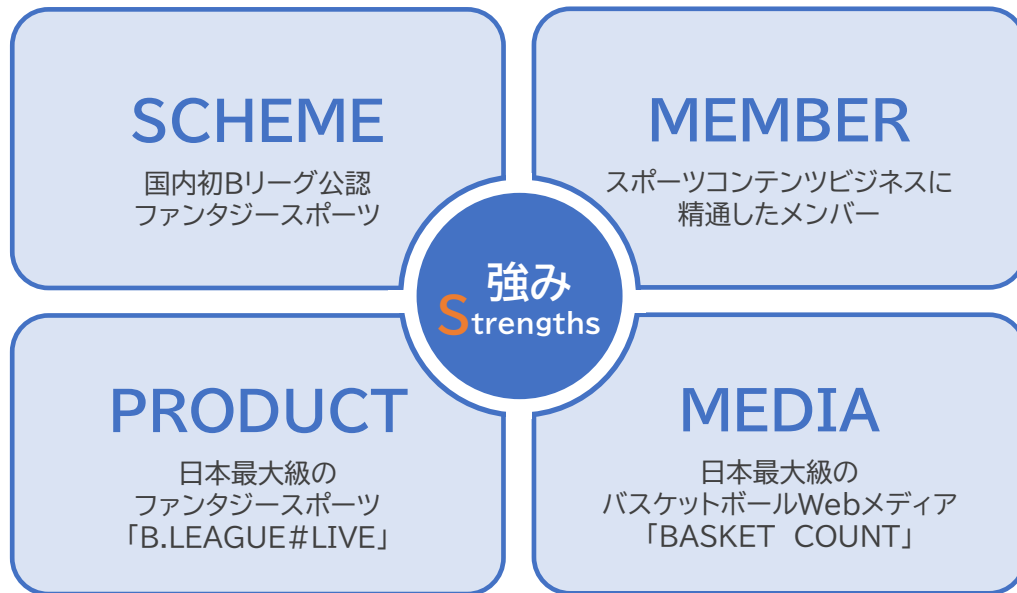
SCHEME
国内初Bリーグ公認
ファンタジースポーツ

MEMBER
スポーツコンテンツビジネスに
精通したメンバー

強み
Strengths

PRODUCT
日本最大級の
ファンタジースポーツ
「B.LEAGUE＃LIVE」

MEDIA
日本最大級の
バスケットボールWebメディア
「BASKET COUNT」